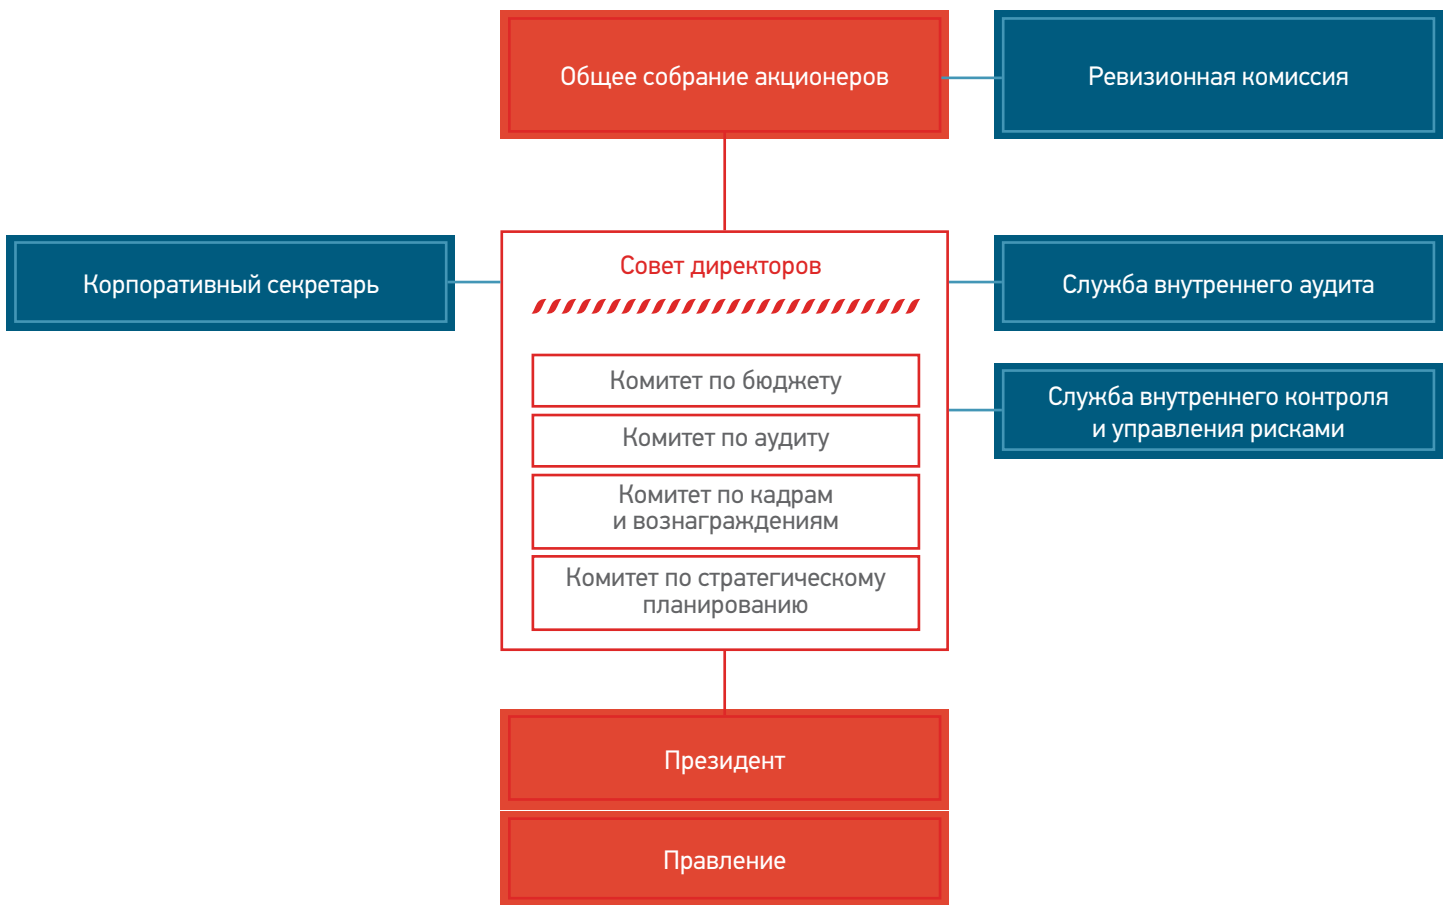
Общее собрание акционеров

Ревизионная комиссия

Корпоративный секретарь

Совет директоров

Комитет по бюджету

Комитет по аудиту

Комитет по кадрам и вознаграждениям

Комитет по стратегическому планированию

Служба внутреннего аудита

Служба внутреннего контроля и управления рисками

Президент

Правление